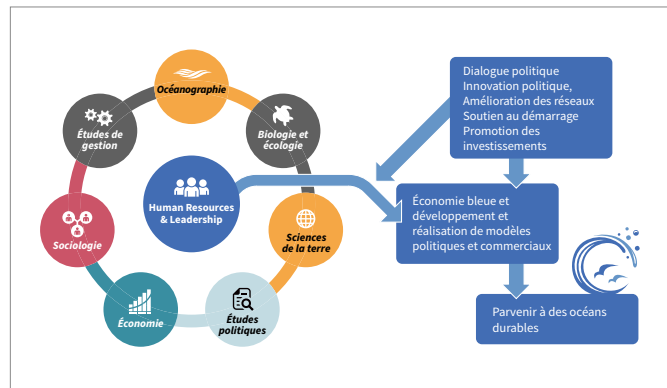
Océanographie

Biologie et écologie

Sciences de la terre

Études politiques

Économie

Sociologie

Études de gestion

Human Resources & Leadership

Dialogue politique
Innovation politique,
Amélioration des réseaux
Soutien au démarrage
Promotion des investissements

Économie bleue et développement et réalisation de modèles politiques et commerciaux

Parvenir à des océans durables